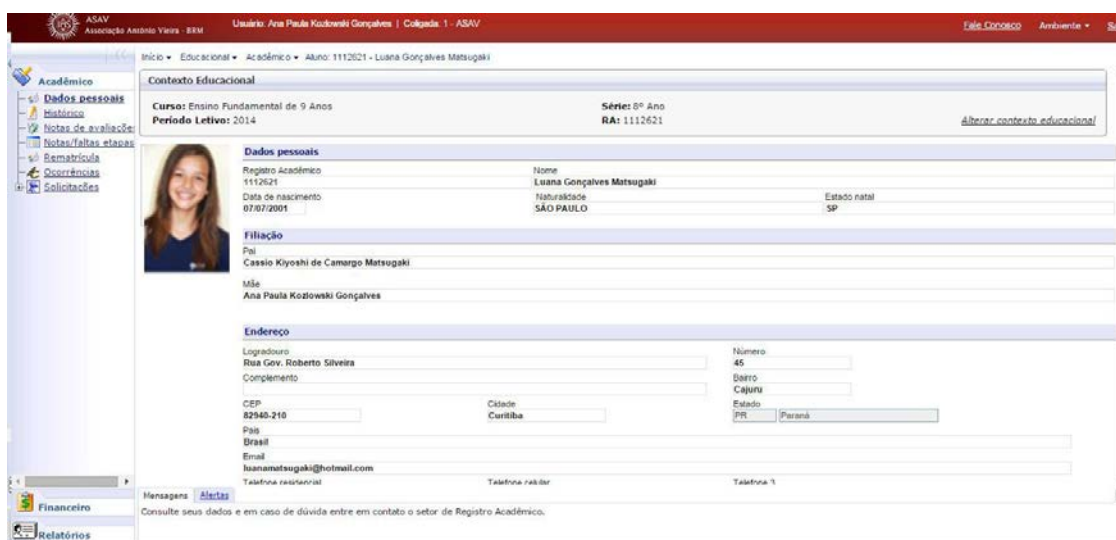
ASAV
Associação Antônio Vieira - BRM

Usuário: Ana Paula Kozlowski Gonçalves | Coligada: 1 - ASAV

Fale Conosco Ambiente ▾ S

Início ▾ Educacional ▾ Acadêmico ▾ Aluno: 1112621 - Luana Gonçalves Matsugaki

Acadêmico
Dados pessoais
Histórico
Notas de avaliações
Notas/faltas etapas
Rematrícula
Ocorrências
Solicitações

Contexto Educacional

Curso: Ensino Fundamental de 9 Anos
Período Letivo: 2014
Série: 8º Ano
RA: 1112621
Alterar contexto educacional

Dados pessoais
Registro Acadêmico
1112621
Nome
Luana Gonçalves Matsugaki
Data de nascimento
07/07/2001
Naturalidade
SÃO PAULO
Estado natal
SP

Filiação
Pai
Cassio Kiyoshi de Camargo Matsugaki
Mãe
Ana Paula Kozlowski Gonçalves

Endereço
Logradouro
Rua Gov. Roberto Silveira
Número
45
Complemento
Bairro
Cajuru
CEP
82940-210
Cidade
Curitiba
Estado
PR Paraná
País
Brasil
Email
luanamatsugaki@hotmail.com
Telefone residencial
Telefone celular
Telefone 3

Mensagens Alertas
Consulte seus dados e em caso de dúvida entre em contato o setor de Registro Acadêmico.

Financeiro
Relatórios